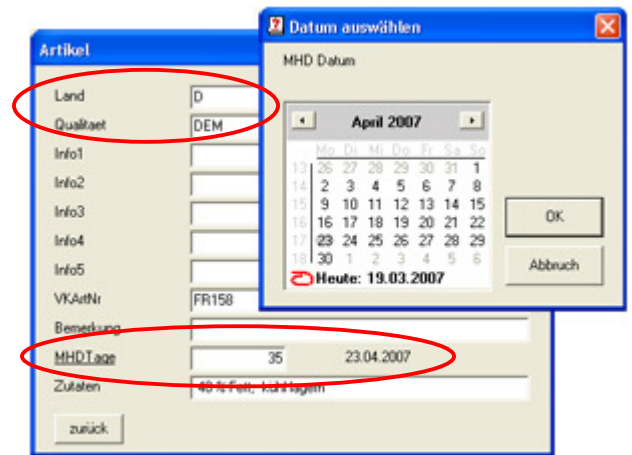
Artikel

Land D
Qualitaet DEM
Info1
Info2
Info3
Info4
Info5
VKArtNr FR158
Bemerkung
MHDTage 35 23.04.2007
Zutaten 40 % Fett, kühllagern

zurück

Datum auswählen

MHD Datum

April 2007

| | Mo | Di | Mi | Do | Fr | Sa | So |
|---|---|---|---|---|---|---|---|
| 13 | 26 | 27 | 28 | 29 | 30 | 31 | 1 |
| 14 | 2 | 3 | 4 | 5 | 6 | 7 | 8 |
| 15 | 9 | 10 | 11 | 12 | 13 | 14 | 15 |
| 16 | 16 | 17 | 18 | 19 | 20 | 21 | 22 |
| 17 | 23 | 24 | 25 | 26 | 27 | 28 | 29 |
| 18 | 30 | 1 | 2 | 3 | 4 | 5 | 6 |

Heute: 19.03.2007

OK

Abbruch